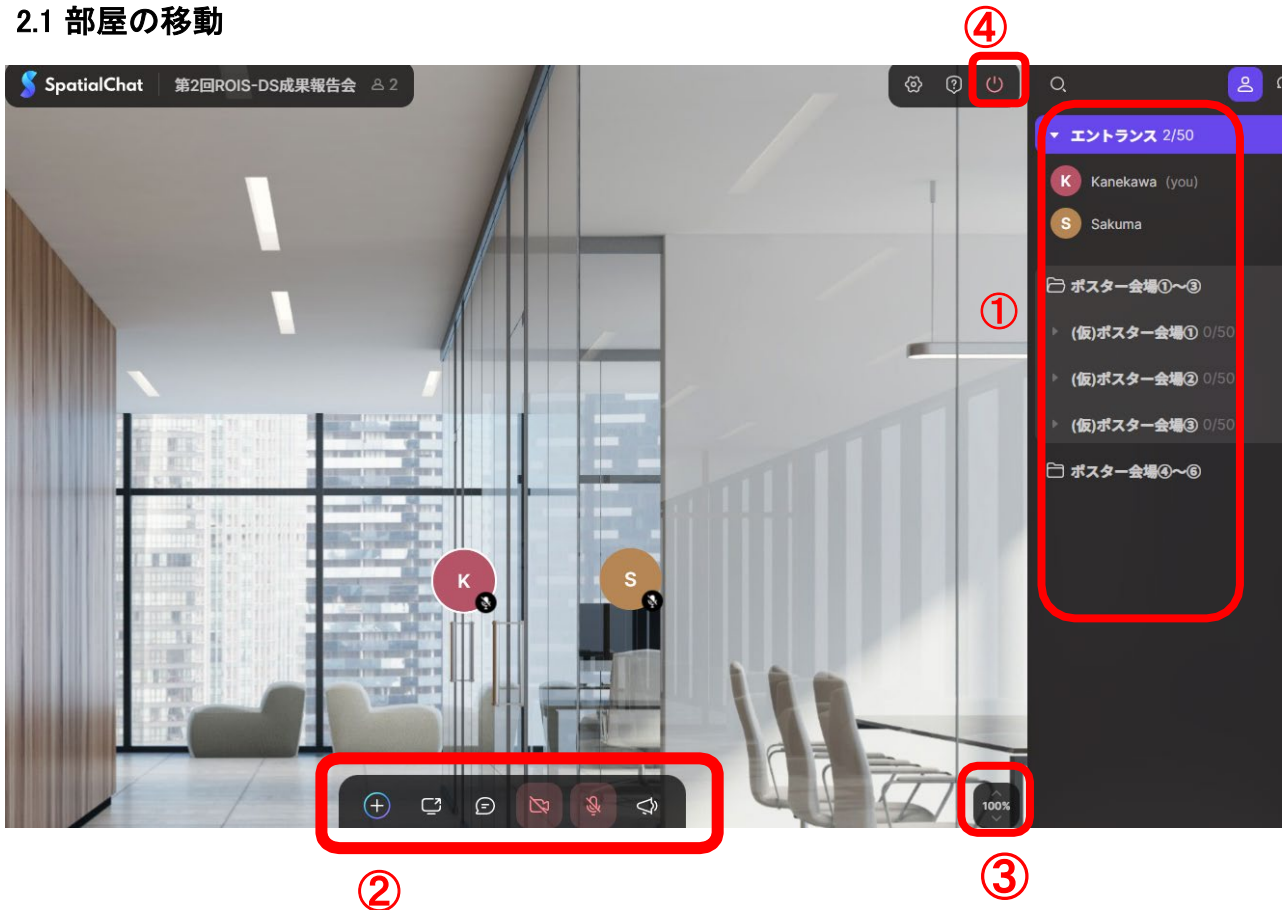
2.1 部屋の移動

④

SpatialChat　第2回ROIS-DS成果報告会　2

エントランス 2/50

K Kanekawa (you)

S Sakuma

ポスター会場①～③

①

(仮)ポスター会場① 0/50

(仮)ポスター会場② 0/50

(仮)ポスター会場③ 0/50

ポスター会場④～⑥

K

S

100%

②

③